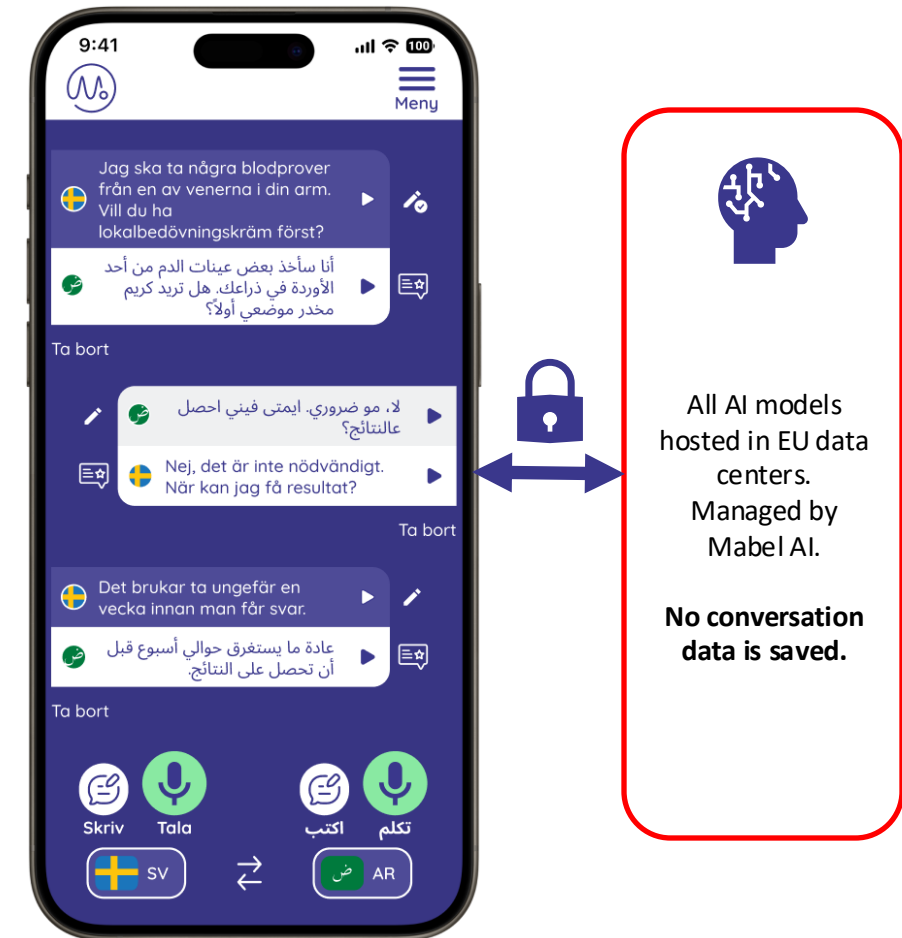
9:41
100

Menu

Jag ska ta några blodprover från en av venerna i din arm. Vill du ha lokalbedövningskräm först?

ض أنا سأخذ بعض عينات الدم من أحد الأوردة في ذراعك. هل تريد كريم مخدر موضعي أولاً؟

Ta bort

ض لا، مو ضروري. ايمتى فيني احصل عالنتائج؟

Nej, det är inte nödvändigt. När kan jag få resultat?

Ta bort

Det brukar ta ungefär en vecka innan man får svar.

ض عادة ما يستغرق حوالي أسبوع قبل أن تحصل على النتائج.

Ta bort

Skriv Tala اكتب تكلم

SV ض AR

All AI models hosted in EU data centers. Managed by Mabel AI.

**No conversation data is saved.**